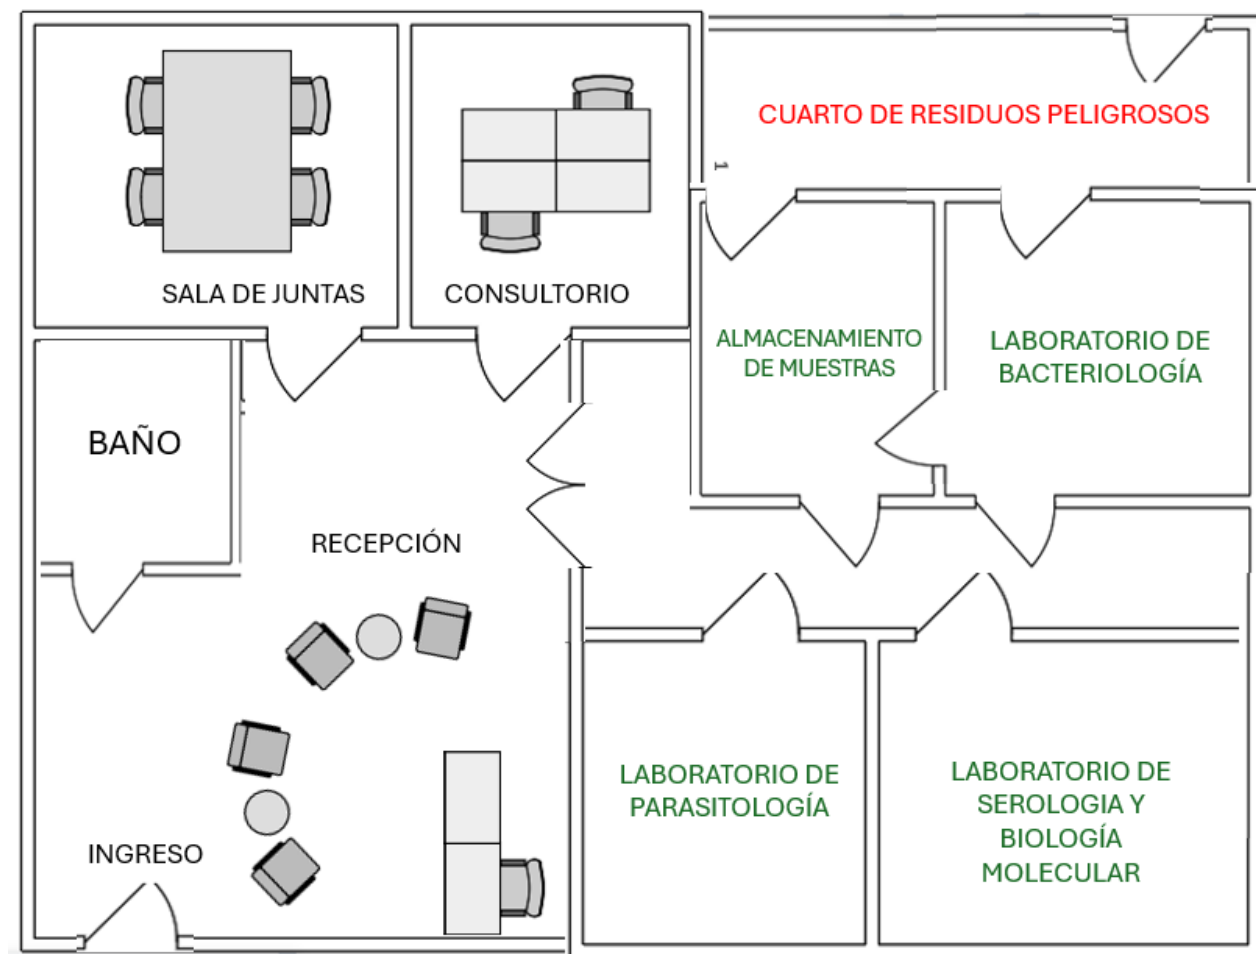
CUARTO DE RESIDUOS PELIGROSOS

SALA DE JUNTAS

CONSULTORIO

ALMACENAMIENTO DE MUESTRAS

LABORATORIO DE BACTERIOLOGÍA

BAÑO

RECEPCIÓN

INGRESO

LABORATORIO DE PARASITOLOGÍA

LABORATORIO DE SEROLOGIA Y BIOLOGÍA MOLECULAR